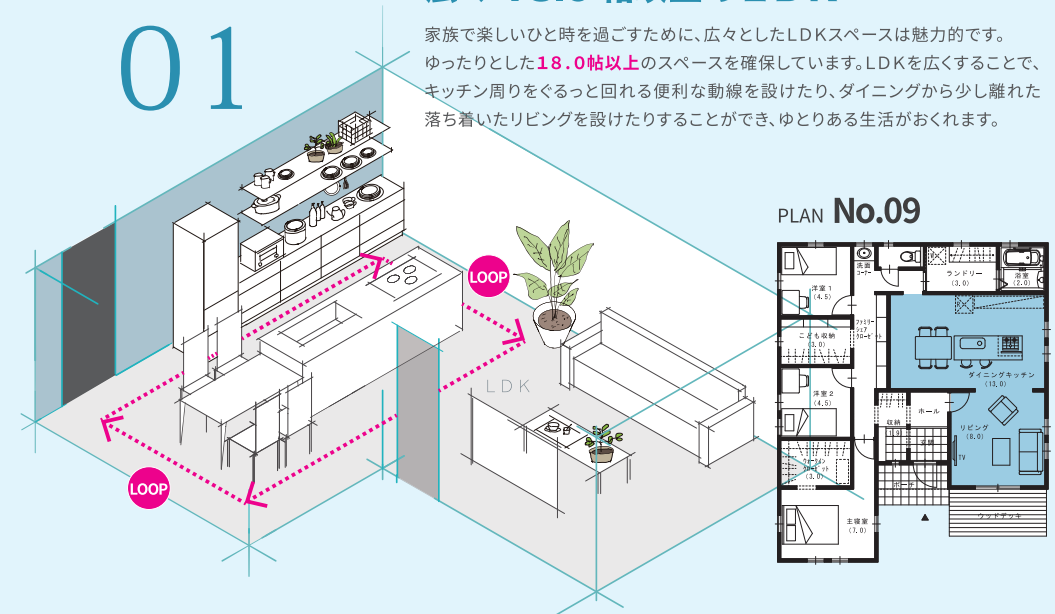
01

家族で楽しいひと時を過ごすために、広々としたLDKスペースは魅力的です。ゆったりとした18.0帖以上のスペースを確保しています。LDKを広くすることで、キッチン周りをぐるっと回れる便利な動線を設けたり、ダイニングから少し離れた落ち着いたリビングを設けたりすることができ、ゆとりある生活がおくれます。

LOOP

LOOP

LDK

PLAN No.09

洋室1 (4.5)
洗面コーナー
ランドリー (3.0)
浴室 (2.0)
ファミリーシュークローゼット
こども収納 (3.0)
ダイニングキッチン (13.0)
洋室2 (4.5)
ホール
収納
リビング (8.0)
ウォークインクローゼット (3.0)
TV
主寝室 (7.0)
ウッドデッキ